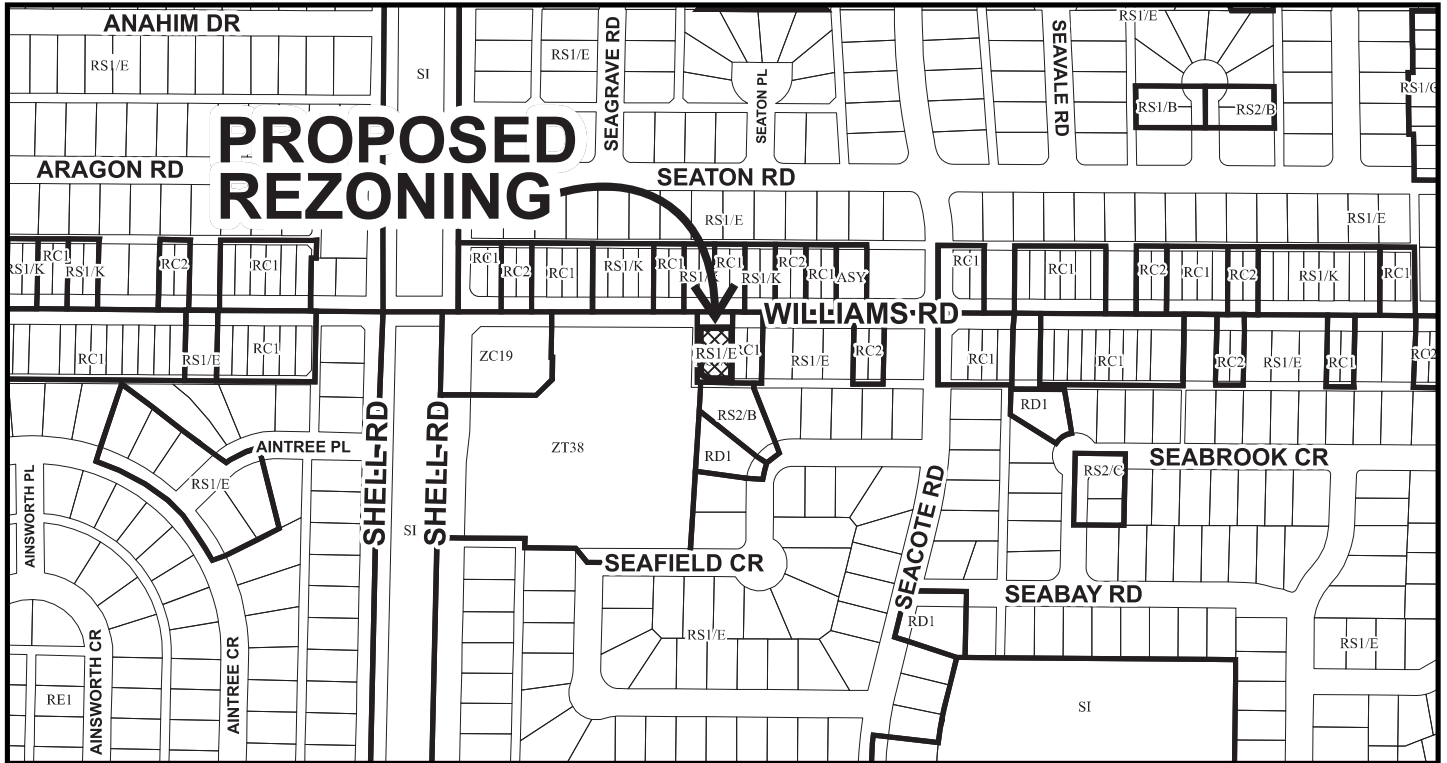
ANAHIM DR
RS1/E
SI
RS1/E
SEAGRAVE RD
SEATON PL
SEAVALE RD
RS1/E
RS1/B
RS2/B
RS1/C
PROPOSED REZONING
ARAGON RD
SEATON RD
RS1/E
RS1/E
RS1/K
RC1
RS1/K
RC2
RC1
RC1
RC2
RC1
RS1/K
RC1
RS1/K
RC1
RS1/K
RC2
RC1
ASY
RC1
RC1
RC2
RC1
RC2
RS1/K
RC1
WILLIAMS RD
RC1
RS1/E
RC1
ZC19
RS1/E
RC1
RS1/E
RC2
RC1
RC1
RC2
RS1/E
RC1
RC2
AINTREE PL
RS2/B
RD1
RD1
ZT38
RS1/E
SEABROOK CR
RS2/C
AINSWORTH PL
SHELL RD
SHELL RD
SI
SEACOTE RD
SEAFIELD CR
SEABAY RD
RD1
RS1/E
RS1/E
AINSWORTH CR
AINTREE CR
RE1
SI